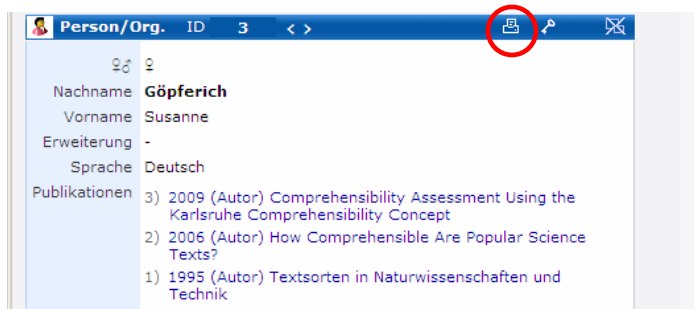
Person/Org. ID 3 < >

♀♂ ♀
Nachname Göpferich
Vorname Susanne
Erweiterung -
Sprache Deutsch
Publikationen 3) 2009 (Autor) Comprehensibility Assessment Using the Karlsruhe Comprehensibility Concept
2) 2006 (Autor) How Comprehensible Are Popular Science Texts?
1) 1995 (Autor) Textsorten in Naturwissenschaften und Technik